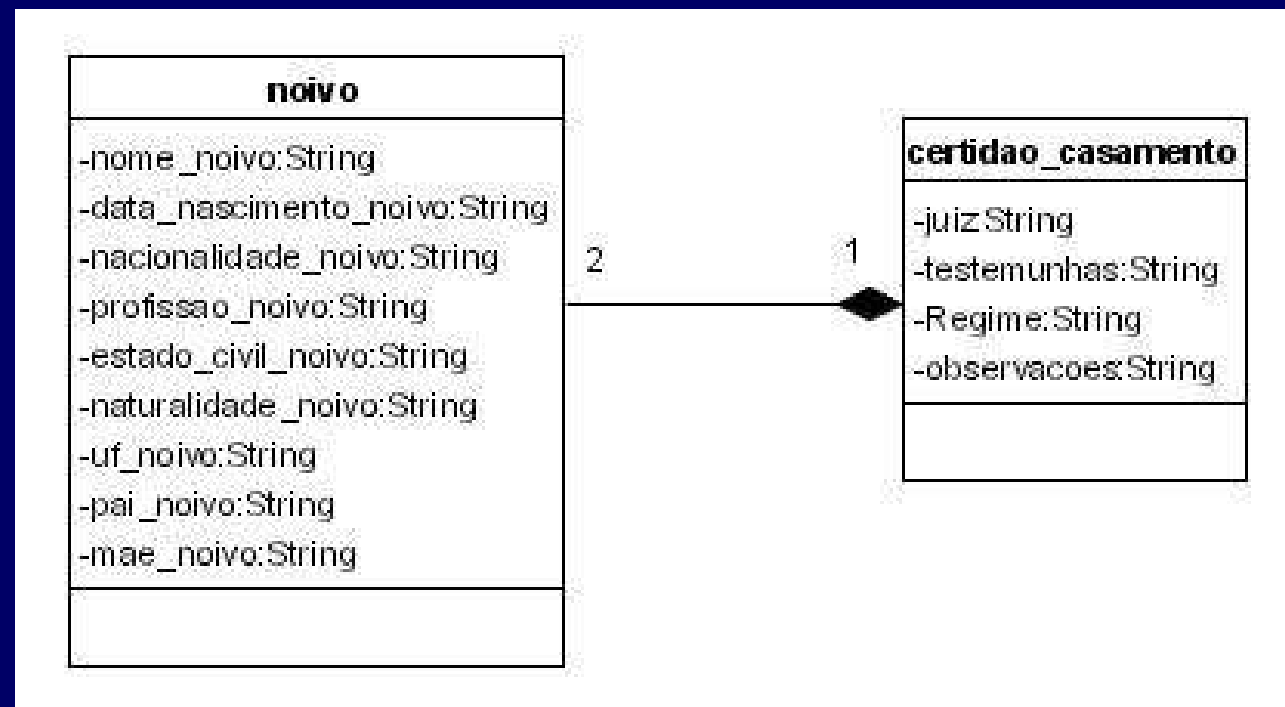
noivo

-nome_noivo:String
-data_nascimento_noivo:String
-nacionalidade_noivo:String
-profissao_noivo:String
-estado_civil_noivo:String
-naturalidade_noivo:String
-uf_noivo:String
-pai_noivo:String
-mae_noivo:String

2

1

certidao_casamento

-juiz:String
-testemunhas:String
-Regime:String
-observacoes:String